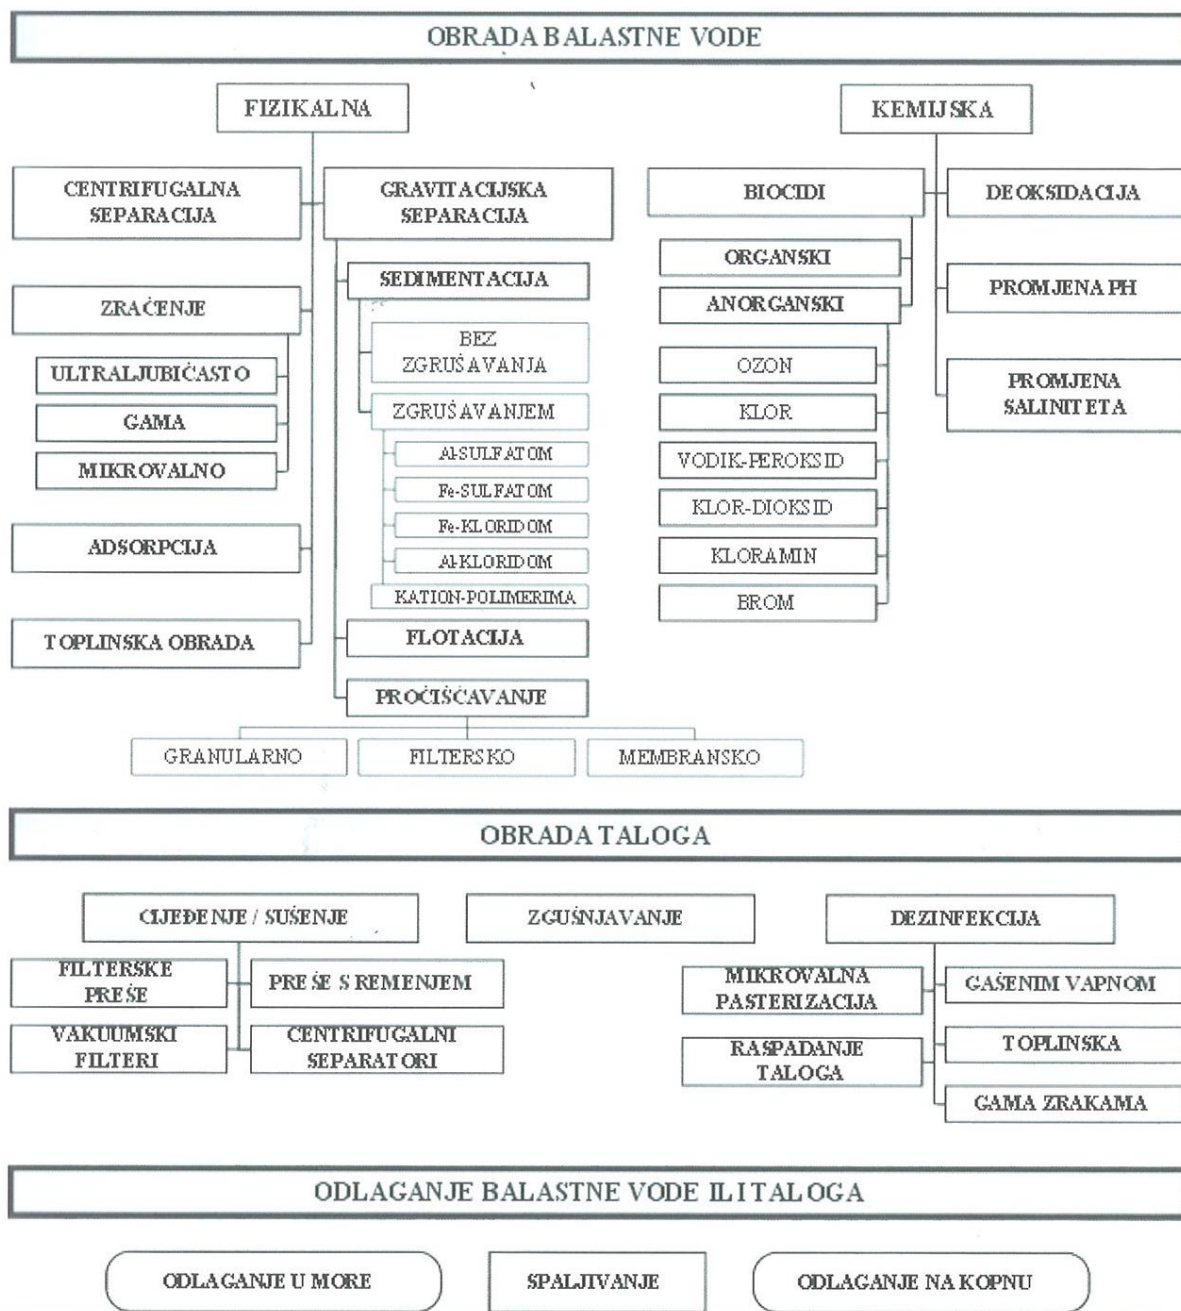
OBRADA BALASTNE VODE

FIZIKALNA

CENTRIFUGALNA SEPARACIJA

GRAVITACIJSKA SEPARACIJA

SEDIMENTACIJA

BEZ ZGRUŠAVANJA

ZGRUŠAVANJEM

Al-SULFATOM

Fe-SULFATOM

Fe-KLORIDOM

Al-KLORIDOM

KATION-POLIMERIMA

FLOTACIJA

PROČIŠĆAVANJE

GRANULARNO

FILTERSKO

MEMBRANSKO

ZRAČENJE

ULTRALJUBIČASTO

GAMA

MIKROVALNO

ADSORPCIJA

TOPLINSKA OBRADA

KEMIJSKA

BIOCIDI

ORGANSKI

ANORGANSKI

OZON

KLOR

VODIK-PEROKSID

KLOR-DIOKSID

KLORAMIN

BROM

DEOKSIDACIJA

PROMJENA PH

PROMJENA SALINITETA

OBRADA TALOGA

CIJEĐENJE / SUŠENJE

FILTERSKE PREŠE

PREŠE S REMENJEM

VAKUUMSKI FILTERI

CENTRIFUGALNI SEPARATORI

ZGUŠNJAVANJE

DEZINFEKCIJA

MIKROVALNA PASTERIZACIJA

RASPADANJE TALOGA

GAŠENIM VAPNOM

TOPLINSKA

GAMA ZRAKAMA

ODLAGANJE BALASTNE VODE ILI TALOGA

ODLAGANJE U MORE

SPALJIVANJE

ODLAGANJE NA KOPNU